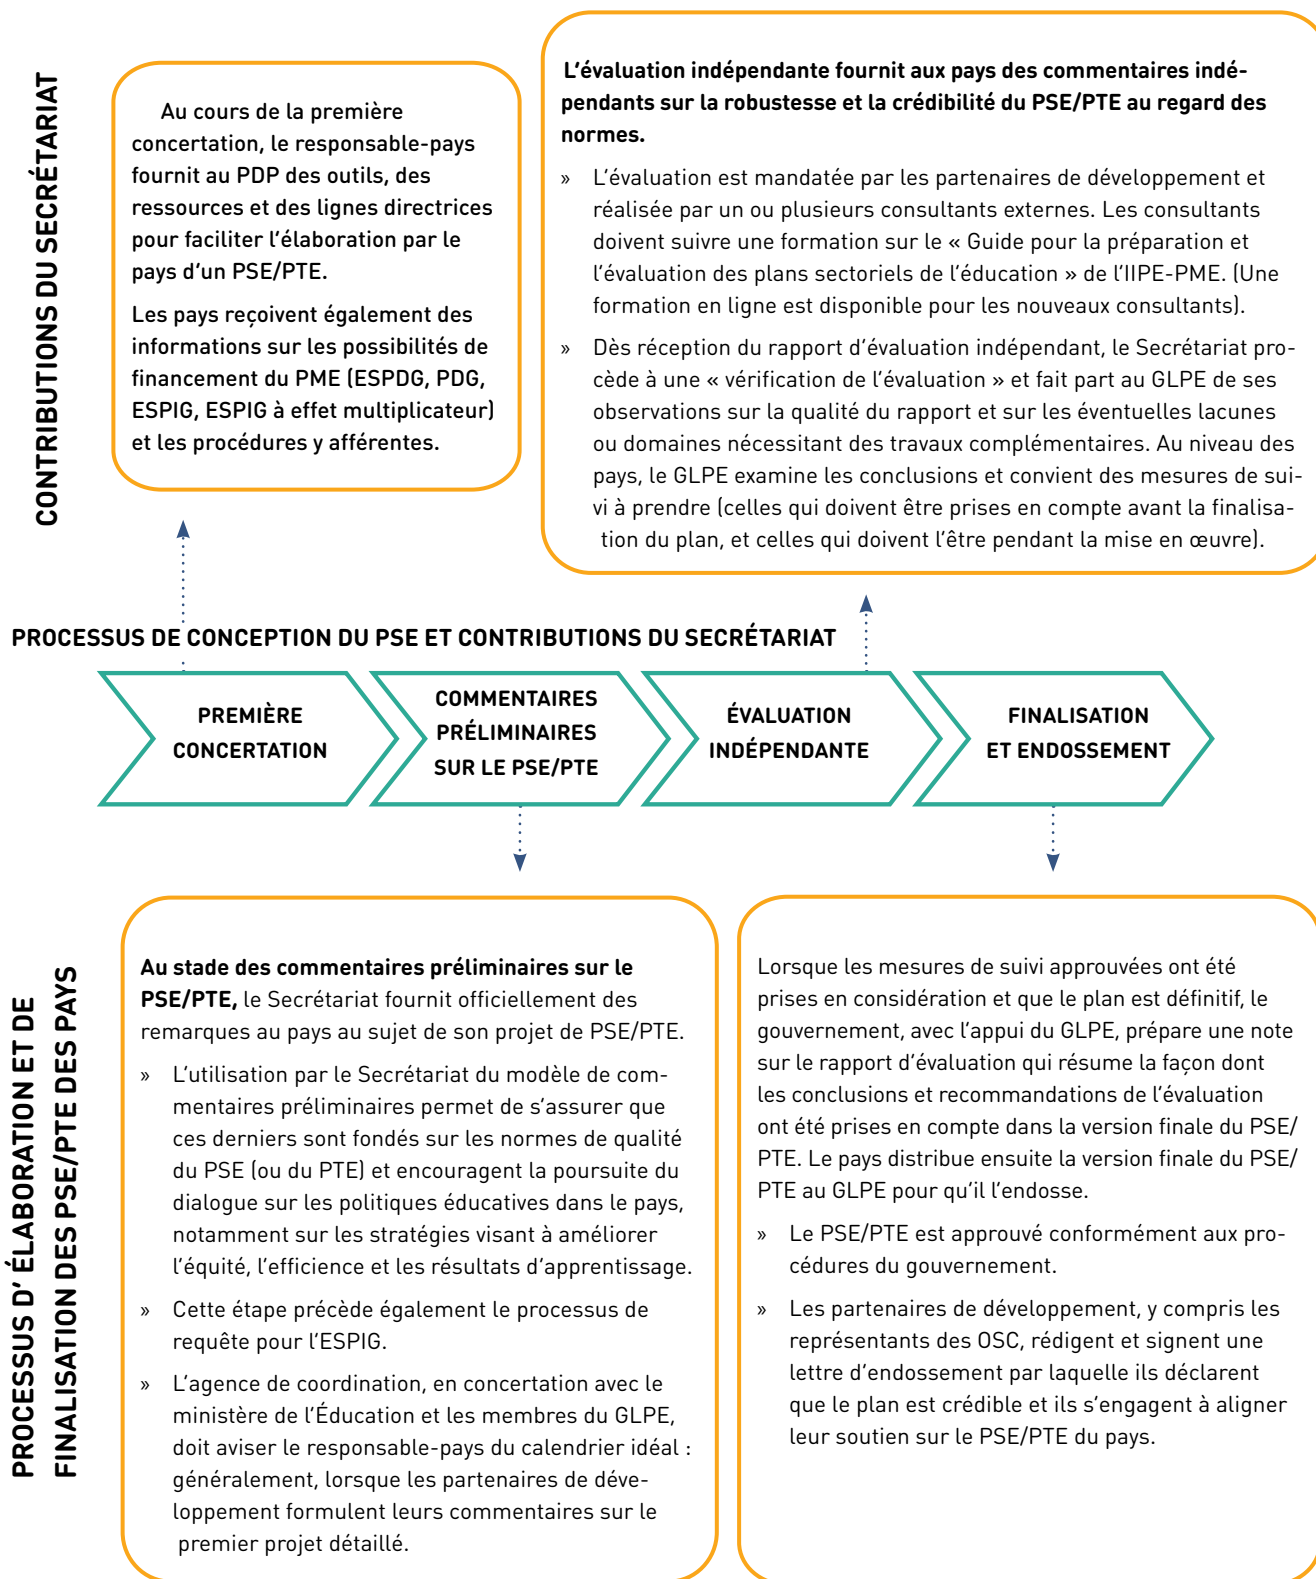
CONTRIBUTIONS DU SECRÉTARIAT

Au cours de la première concertation, le responsable-pays fournit au PDP des outils, des ressources et des lignes directrices pour faciliter l'élaboration par le pays d'un PSE/PTE.

Les pays reçoivent également des informations sur les possibilités de financement du PME (ESPDG, PDG, ESPIG, ESPIG à effet multiplicateur) et les procédures y afférentes.

L'évaluation indépendante fournit aux pays des commentaires indépendants sur la robustesse et la crédibilité du PSE/PTE au regard des normes.

» L'évaluation est mandatée par les partenaires de développement et réalisée par un ou plusieurs consultants externes. Les consultants doivent suivre une formation sur le « Guide pour la préparation et l'évaluation des plans sectoriels de l'éducation » de l'IIPE-PME. (Une formation en ligne est disponible pour les nouveaux consultants).

» Dès réception du rapport d'évaluation indépendant, le Secrétariat procède à une « vérification de l'évaluation » et fait part au GLPE de ses observations sur la qualité du rapport et sur les éventuelles lacunes ou domaines nécessitant des travaux complémentaires. Au niveau des pays, le GLPE examine les conclusions et convient des mesures de suivi à prendre (celles qui doivent être prises en compte avant la finalisation du plan, et celles qui doivent l'être pendant la mise en œuvre).

PROCESSUS DE CONCEPTION DU PSE ET CONTRIBUTIONS DU SECRÉTARIAT

PREMIÈRE CONCERTATION

COMMENTAIRES PRÉLIMINAIRES SUR LE PSE/PTE

ÉVALUATION INDÉPENDANTE

FINALISATION ET ENDOSSEMENT

PROCESSUS D' ÉLABORATION ET DE FINALISATION DES PSE/PTE DES PAYS

Au stade des commentaires préliminaires sur le PSE/PTE, le Secrétariat fournit officiellement des remarques au pays au sujet de son projet de PSE/PTE.

» L'utilisation par le Secrétariat du modèle de commentaires préliminaires permet de s'assurer que ces derniers sont fondés sur les normes de qualité du PSE (ou du PTE) et encouragent la poursuite du dialogue sur les politiques éducatives dans le pays, notamment sur les stratégies visant à améliorer l'équité, l'efficience et les résultats d'apprentissage.

» Cette étape précède également le processus de requête pour l'ESPIG.

» L'agence de coordination, en concertation avec le ministère de l'Éducation et les membres du GLPE, doit aviser le responsable-pays du calendrier idéal : généralement, lorsque les partenaires de développement formulent leurs commentaires sur le premier projet détaillé.

Lorsque les mesures de suivi approuvées ont été prises en considération et que le plan est définitif, le gouvernement, avec l'appui du GLPE, prépare une note sur le rapport d'évaluation qui résume la façon dont les conclusions et recommandations de l'évaluation ont été prises en compte dans la version finale du PSE/PTE. Le pays distribue ensuite la version finale du PSE/PTE au GLPE pour qu'il l'endosse.

» Le PSE/PTE est approuvé conformément aux procédures du gouvernement.

» Les partenaires de développement, y compris les représentants des OSC, rédigent et signent une lettre d'endossement par laquelle ils déclarent que le plan est crédible et ils s'engagent à aligner leur soutien sur le PSE/PTE du pays.